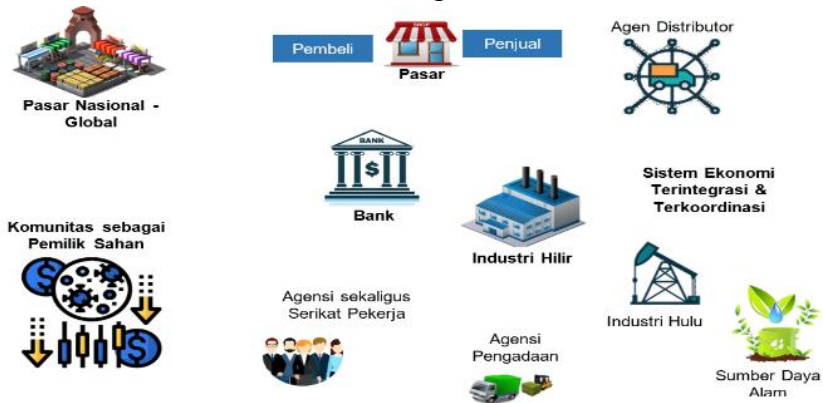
Pembeli
SHOP
Pasar
Penjual
Agen Distributor
Pasar Nasional - Global
BANK
$
Bank
Sistem Ekonomi Terintegrasi & Terkoordinasi
Komunitas sebagai Pemilik Sahan
Industri Hilir
Agensi sekaligus Serikat Pekerja
Industri Hulu
Agensi Pengadaan
Sumber Daya Alam